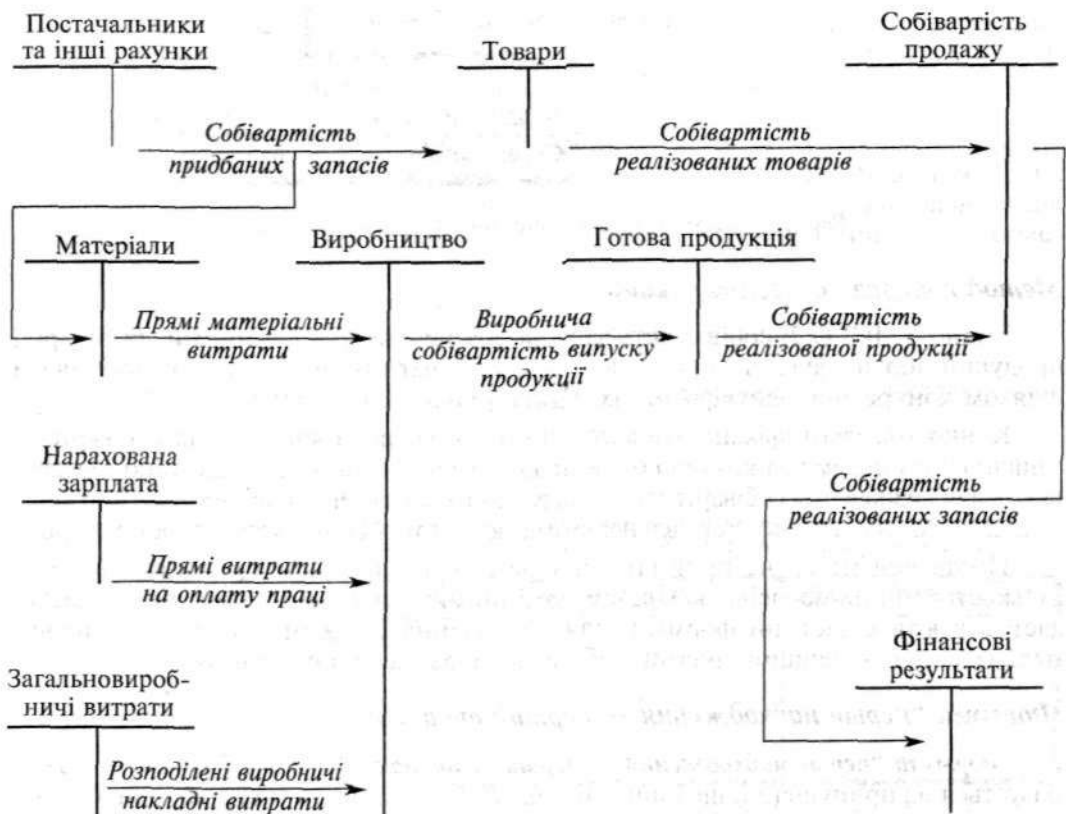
Постачальники та інші рахунки

Товари

Собівартість продажу

Собівартість придбаних запасів

Собівартість реалізованих товарів

Матеріали

Виробництво

Готова продукція

Прямі матеріальні витрати

Виробнича собівартість випуску продукції

Собівартість реалізованої продукції

Нарахована зарплата

Собівартість реалізованих запасів

Прямі витрати на оплату праці

Фінансові результати

Загальновиробничі витрати

Розподілені виробничі накладні витрати